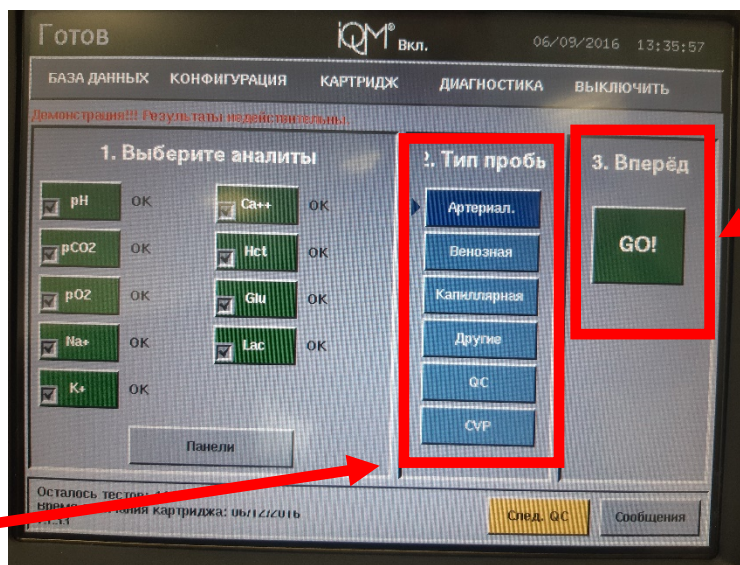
Готов

iQM® Вкл.

06/09/2016 13:35:57

БАЗА ДАННЫХ КОНФИГУРАЦИЯ КАРТРИДЖ ДИАГНОСТИКА ВЫКЛЮЧИТЬ

Демонстрация!!! Результаты недействительны.

1. Выберите аналиты

pH OK
pCO2 OK
pO2 OK
Na+ OK
K+ OK
Ca++ OK
Hct OK
Glu OK
Lac OK

Панели

2. Тип проб

Артериал.
Венозная
Капиллярная
Другие
QC
CVP

3. Вперёд

GO!

Осталось тестов: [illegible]
Время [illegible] картриджа: 06/12/2016
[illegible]

След. QC

Сообщения